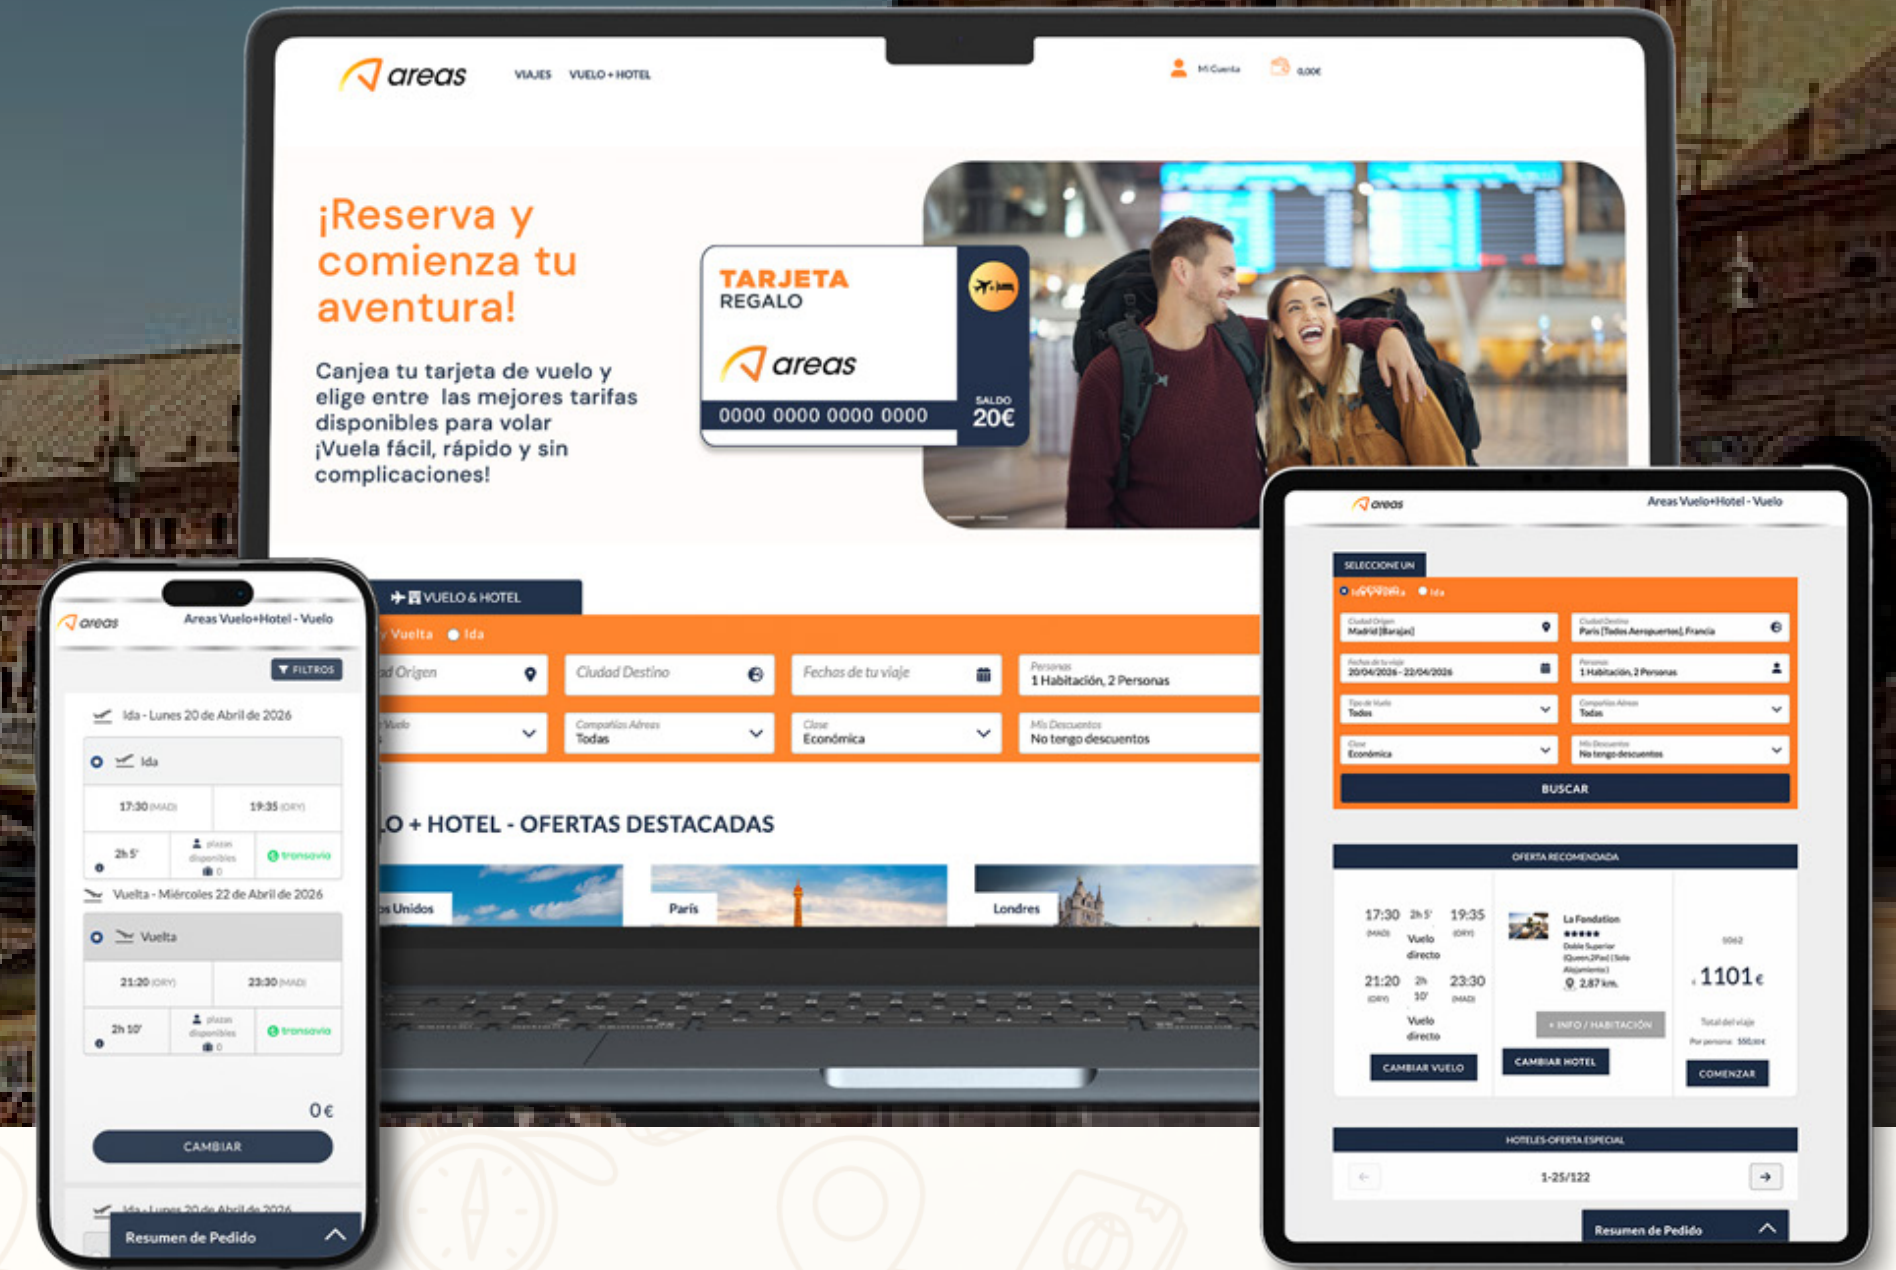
areas VIAJES VUELO + HOTEL Mi Cuenta 0,00€

¡Reserva y comienza tu aventura!

Canjea tu tarjeta de vuelo y elige entre las mejores tarifas disponibles para volar ¡Vuela fácil, rápido y sin complicaciones!

TARJETA REGALO
areas
0000 0000 0000 0000
SALDO 20€

VUELO & HOTEL
Vuelta Ida
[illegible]ad Origen
Ciudad Destino
Fechas de tu viaje
Personas 1 Habitación, 2 Personas
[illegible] Vuelo
Compañías Aéreas Todas
Clase Económica
Mis Descuentos No tengo descuentos

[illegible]LO + HOTEL - OFERTAS DESTACADAS
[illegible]s Unidos
París
Londres

areas Areas Vuelo+Hotel - Vuelo
FILTROS
Ida - Lunes 20 de Abril de 2026
Ida
17:30 (MAD) 19:35 (ORY)
2h 5' plazas disponibles 0 transavia
Vuelta - Miércoles 22 de Abril de 2026
Vuelta
21:20 (ORY) 23:30 (MAD)
2h 10' plazas disponibles 0 transavia
0€
CAMBIAR
Ida - Lunes 20 de Abril de 2026
Resumen de Pedido

areas Areas Vuelo+Hotel - Vuelo
SELECCIONE UN
Ida y Vuelta Ida
Ciudad Origen Madrid (Barajas)
Ciudad Destino París (Todos Aeropuertos), Francia
Fechas de tu viaje 20/04/2026 - 22/04/2026
Personas 1 Habitación, 2 Personas
Tipo de Vuelo Todos
Compañías Aéreas Todas
Clase Económica
Mis Descuentos No tengo descuentos
BUSCAR
OFERTA RECOMENDADA
17:30 (MAD) 2h 5' Vuelo directo 19:35 (ORY)
21:20 (ORY) 2h 10' Vuelo directo 23:30 (MAD)
CAMBIAR VUELO
La Fondation ★★★★★ Doble Superior (Queen,2Pax) (Solo Alojamiento) 2,87 km.
+ INFO / HABITACIÓN
CAMBIAR HOTEL
1101€
Total del viaje
Por persona 550,50€
COMENZAR
HOTELES-OFERTA ESPECIAL
1-25/122
Resumen de Pedido